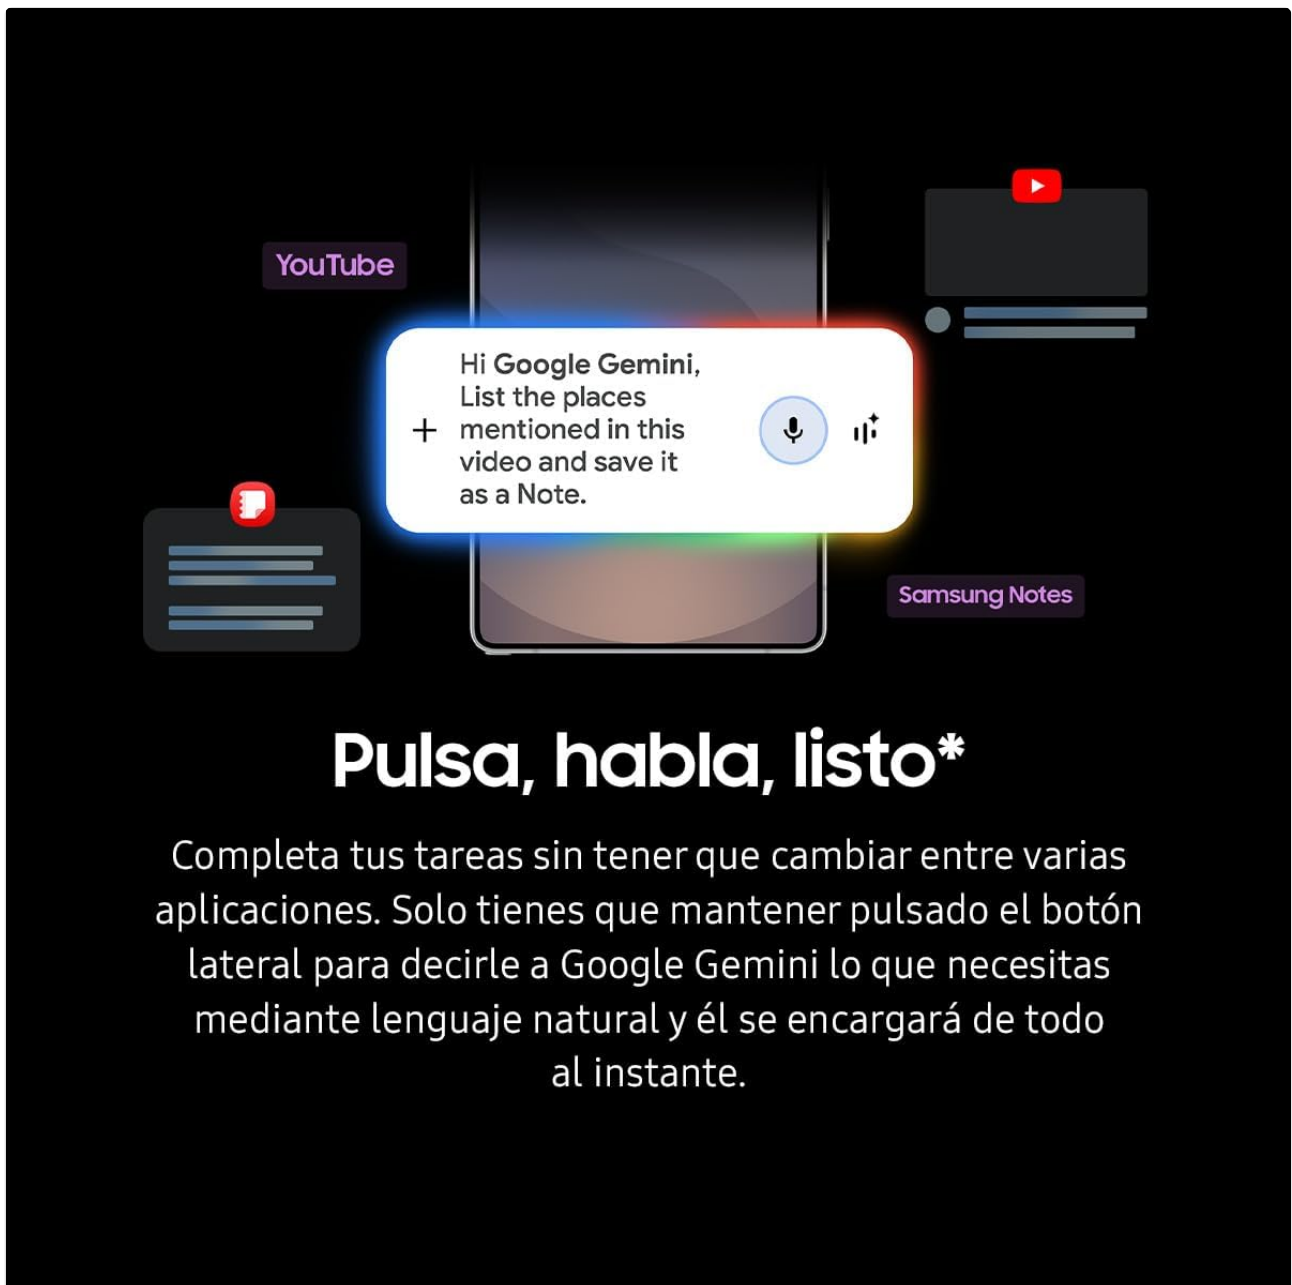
YouTube

+ Hi Google Gemini, List the places mentioned in this video and save it as a Note.

Samsung Notes

Pulsa, habla, listo*

Completa tus tareas sin tener que cambiar entre varias aplicaciones. Solo tienes que mantener pulsado el botón lateral para decirle a Google Gemini lo que necesitas mediante lenguaje natural y él se encargará de todo al instante.